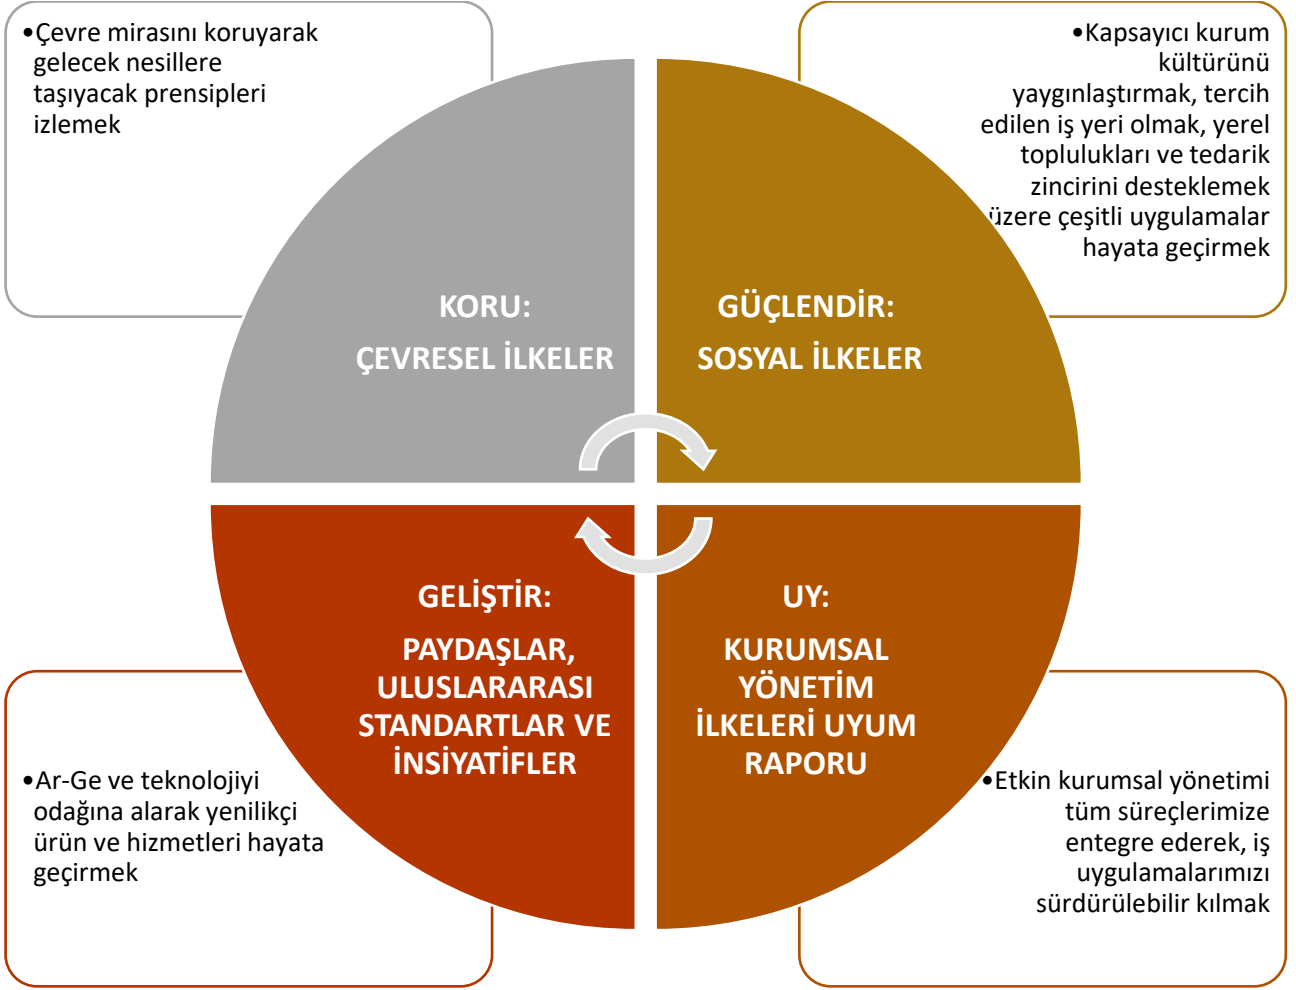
•Çevre mirasını koruyarak gelecek nesillere taşıyacak prensipleri izlemek

•Kapsayıcı kurum kültürünü yaygınlaştırmak, tercih edilen iş yeri olmak, yerel toplulukları ve tedarik zincirini desteklemek üzere çeşitli uygulamalar hayata geçirmek

KORU:

ÇEVRESEL İLKELER

GÜÇLENDİR:

SOSYAL İLKELER

GELİŞTİR:

PAYDAŞLAR, ULUSLARARASI STANDARTLAR VE İNSİYATİFLER

UY:

KURUMSAL YÖNETİM İLKELERİ UYUM RAPORU

•Ar-Ge ve teknolojiyi odağına alarak yenilikçi ürün ve hizmetleri hayata geçirmek

•Etkin kurumsal yönetimi tüm süreçlerimize entegre ederek, iş uygulamalarımızı sürdürülebilir kılmak